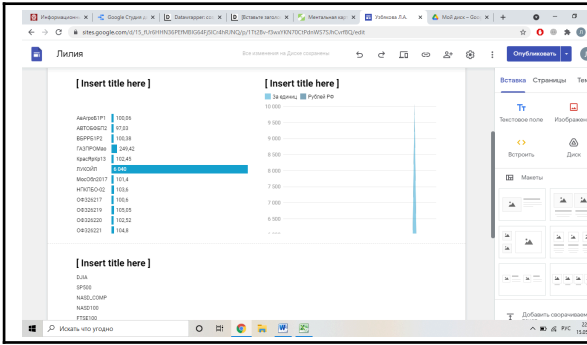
Информационн... × Google Старый д... × Datawrapper сс... × [Вставьте загол... × Ментальная кар... × Узбекова Л.А. × Мой диск – Goo... × +

sites.google.com/d/15_fUrJHHN36PEfMBIG64f|5ICr4hRJNQ/p/1Tt2Bv-f3wuYKN70CIPdsWS75JhCvrf8Q/edit

Лилия

Все изменения на Диске сохранены

Опубликовать

Вставка Страницы Тем

Текстовое поле Изображен

Встроить Диск

Макеты

[ Insert title here ]

| | |
|---|---|
| АвиГрп51Р1 | 100,06 |
| АВТОБ6БП2 | 97,03 |
| ВБРРБ1Р2 | 100,38 |
| ГАЗПРОМав | 249,42 |
| КраснРитр13 | 102,45 |
| ЛУКОЙЛ | 6 040 |
| МосОбл2017 | 101,4 |
| НГКЛБО-02 | 103,6 |
| ОФЗ26217 | 100,6 |
| ОФЗ26219 | 105,05 |
| ОФЗ26220 | 102,52 |
| ОФЗ26221 | 104,8 |

[ Insert title here ]

За единиц Рублей РФ

10 000
9 000
8 000
7 000
6 000
5 000
4 000

[ Insert title here ]

DJIA
SP500
NASD_COMP
NASD100
FTSE100

Добавить сворачиваем

Искать что угодно

РУС 15:05